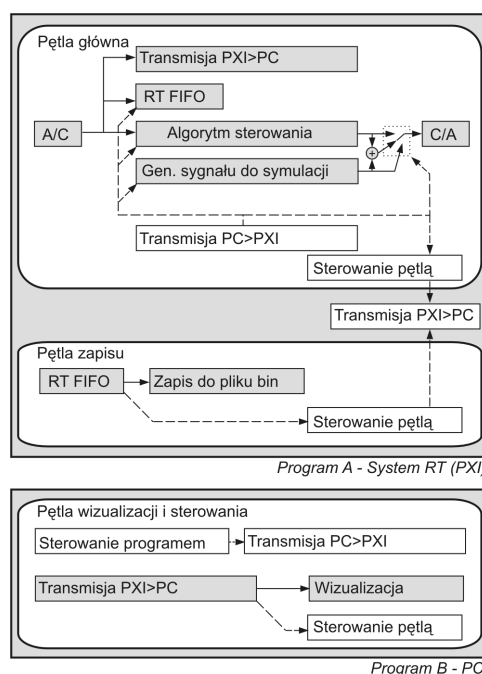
Pętla główna

Transmisja PXI>PC

RT FIFO

A/C

Algorytm sterowania

C/A

Gen. sygnału do symulacji

Transmisja PC>PXI

Sterowanie pętlą

Transmisja PXI>PC

Pętla zapisu

RT FIFO

Zapis do pliku bin

Sterowanie pętlą

Program A - System RT (PXI)

Pętla wizualizacji i sterowania

Sterowanie programem

Transmisja PC>PXI

Transmisja PXI>PC

Wizualizacja

Sterowanie pętlą

Program B - PC